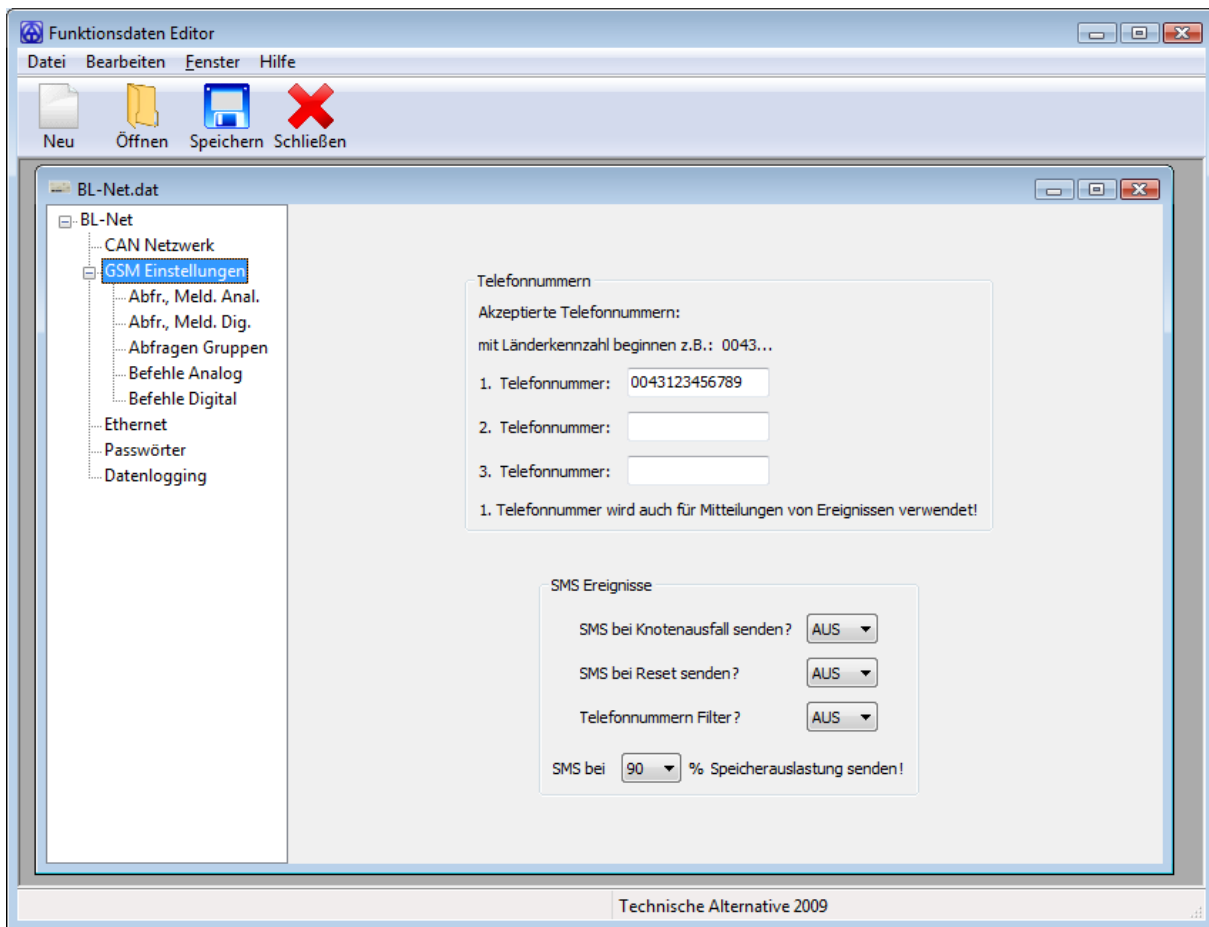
Funktionsdaten Editor

Datei Bearbeiten Fenster Hilfe

Neu Öffnen Speichern Schließen

BL-Net.dat

BL-Net
CAN Netzwerk
GSM Einstellungen
Abfr., Meld. Anal.
Abfr., Meld. Dig.
Abfragen Gruppen
Befehle Analog
Befehle Digital
Ethernet
Passwörter
Datenlogging

Telefonnummern

Akzeptierte Telefonnummern:

mit Länderkennzahl beginnen z.B.: 0043...

1. Telefonnummer: 0043123456789

2. Telefonnummer:

3. Telefonnummer:

1. Telefonnummer wird auch für Mitteilungen von Ereignissen verwendet!

SMS Ereignisse

SMS bei Knotenausfall senden? AUS

SMS bei Reset senden? AUS

Telefonnummern Filter? AUS

SMS bei 90 % Speicherauslastung senden!

Technische Alternative 2009